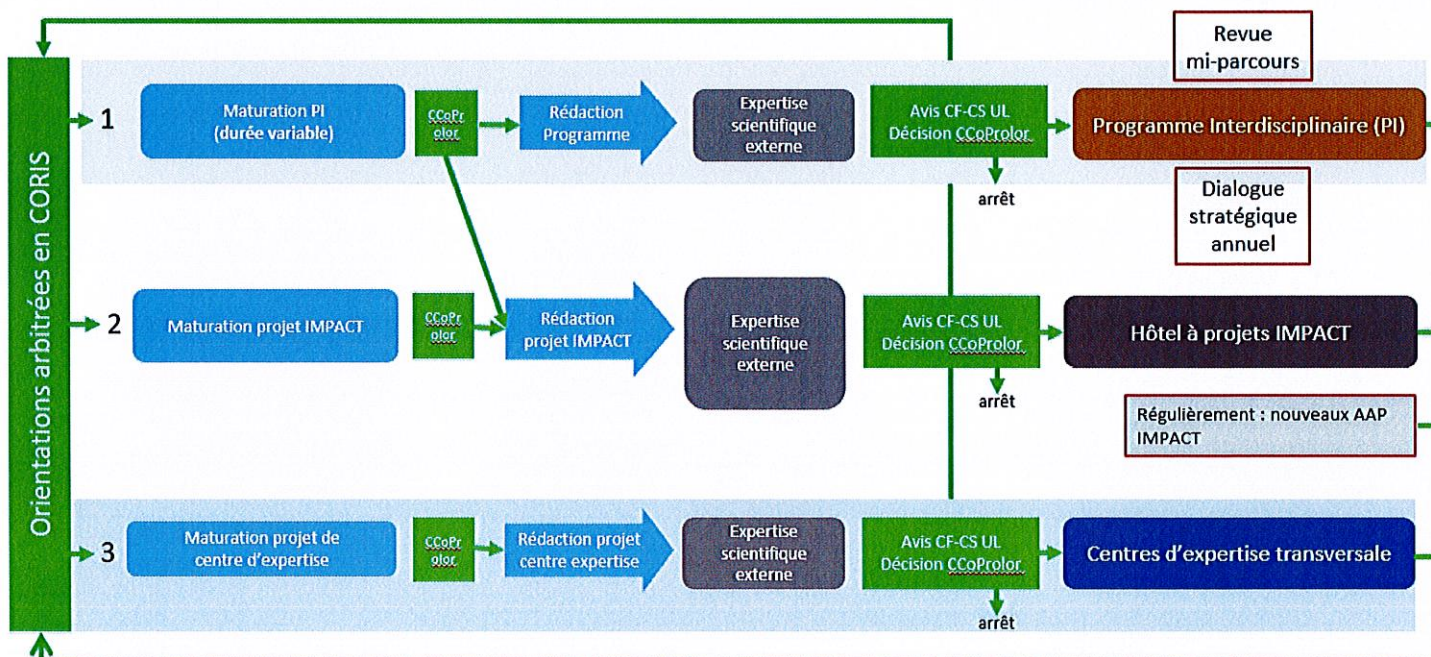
Orientations arbitrées en CORIS

Revue mi-parcours

1

Maturation PI (durée variable)

CCoPr olor

Rédaction Programme

Expertise scientifique externe

Avis CF-CS UL Décision CCoProlor

Programme Interdisciplinaire (PI)

arrêt

Dialogue stratégique annuel

2

Maturation projet IMPACT

CCoPr olor

Rédaction projet IMPACT

Expertise scientifique externe

Avis CF-CS UL Décision CCoProlor

Hôtel à projets IMPACT

arrêt

Régulièrement : nouveaux AAP IMPACT

3

Maturation projet de centre d'expertise

CCoPr olor

Rédaction projet centre expertise

Expertise scientifique externe

Avis CF-CS UL Décision CCoProlor

Centres d'expertise transversale

arrêt